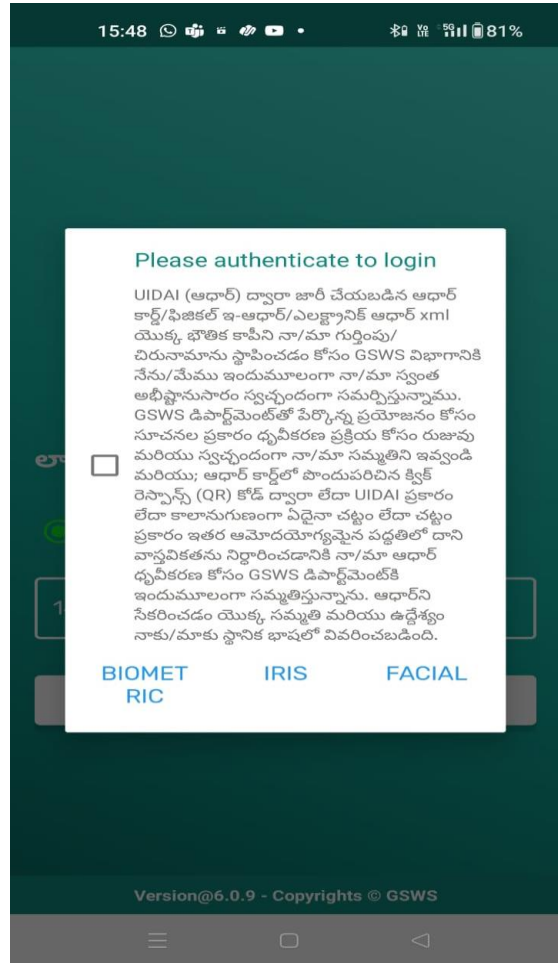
15:48 81%

Please authenticate to login

UIDAI (ఆధార్) ద్వారా జారీ చేయబడిన ఆధార్ కార్డ్/ఫిజికల్ ఇ-ఆధార్/ఎలక్ట్రానిక్ ఆధార్ xml యొక్క భౌతిక కాపీని నా/మా గుర్తింపు/ చిరునామాను స్థాపించడం కోసం GSWS విభాగానికి నేను/మేము ఇందుమూలంగా నా/మా స్వంత అభీష్టానుసారం స్వచ్ఛందంగా సమర్పిస్తున్నాము. GSWS డిపార్ట్‌మెంట్‌తో పేర్కొన్న ప్రయోజనం కోసం సూచనల ప్రకారం ధృవీకరణ ప్రక్రియ కోసం రుజువు మరియు స్వచ్ఛందంగా నా/మా సమ్మతిని ఇవ్వండి మరియు; ఆధార్ కార్డ్‌లో పొందుపరిచిన క్విక్ రెస్పాన్స్ (QR) కోడ్ ద్వారా లేదా UIDAI ప్రకారం లేదా కాలానుగుణంగా ఏదైనా చట్టం లేదా చట్టం ప్రకారం ఇతర ఆమోదయోగ్యమైన పద్ధతిలో దాని వాస్తవికతను నిర్ధారించడానికి నా/మా ఆధార్ ధృవీకరణ కోసం GSWS డిపార్ట్‌మెంట్‌కి ఇందుమూలంగా సమ్మతిస్తున్నాను. ఆధార్‌ని సేకరించడం యొక్క సమ్మతి మరియు ఉద్దేశ్యం నాకు/మాకు స్థానిక భాషలో వివరించబడింది.

BIOMETRIC IRIS FACIAL

Version@6.0.9 - Copyrights © GSWS